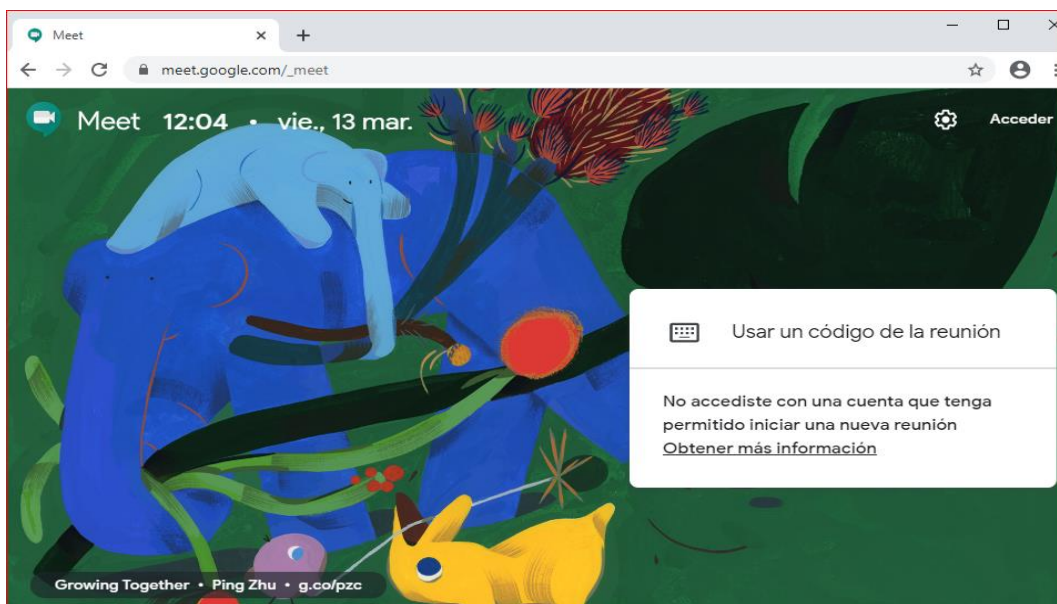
Meet ×

meet.google.com/_meet

Meet 12:04 • vie., 13 mar.

Acceder

Usar un código de la reunión

No accediste con una cuenta que tenga permitido iniciar una nueva reunión
Obtener más información

Growing Together • Ping Zhu • g.co/pzc